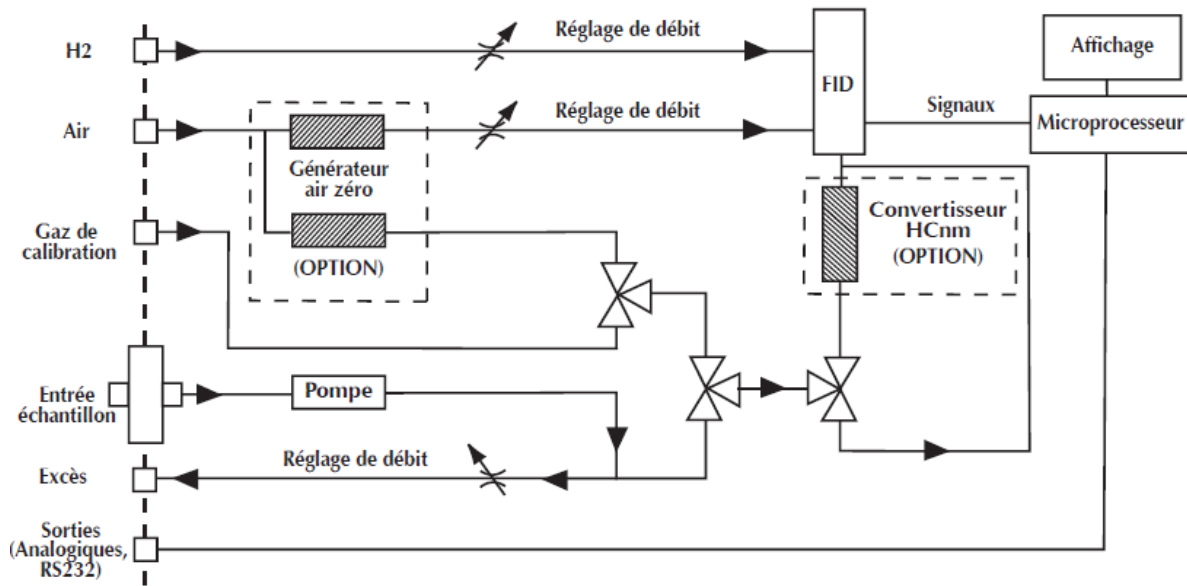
H2

Réglage de débit

FID

Affichage

Air

Réglage de débit

Signaux

Microprocesseur

Générateur air zéro

(OPTION)

Gaz de calibration

Convertisseur HCnm (OPTION)

Entrée échantillon

Pompe

Excès

Réglage de débit

Sorties (Analogiques, RS232)